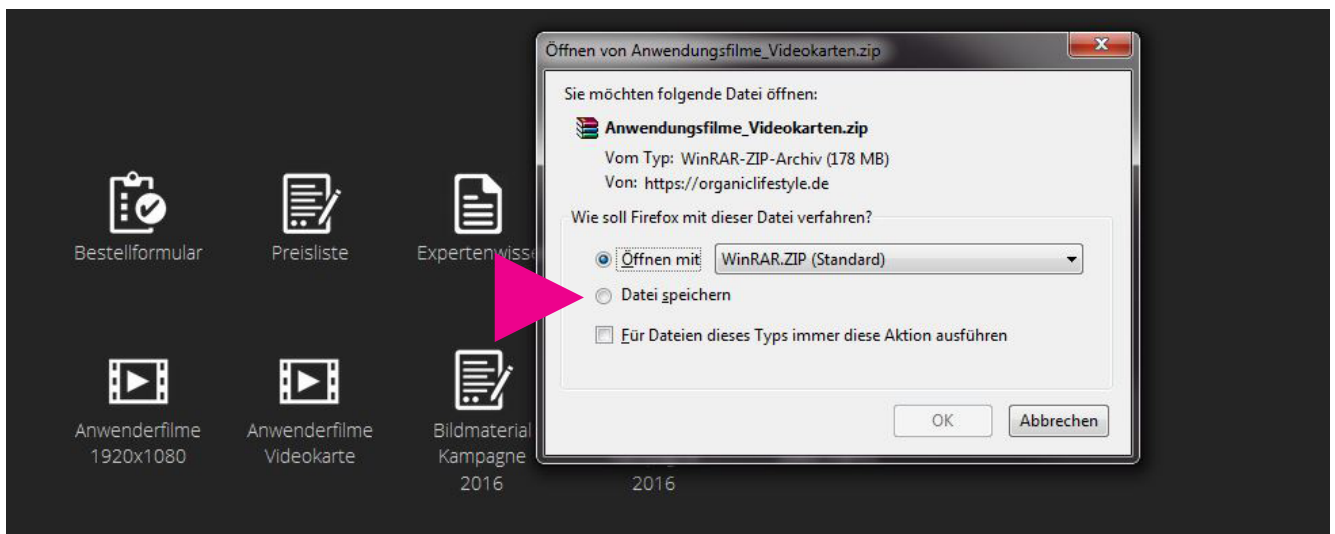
Bestellformular

Preisliste

Expertenwiss

Anwenderfilme 1920x1080

Anwenderfilme Videokarte

Bildmaterial Kampagne 2016

2016

Öffnen von Anwendungsfilme_Videokarten.zip

Sie möchten folgende Datei öffnen:

Anwendungsfilme_Videokarten.zip

Vom Typ: WinRAR-ZIP-Archiv (178 MB)

Von: https://organiclifestyle.de

Wie soll Firefox mit dieser Datei verfahren?

Öffnen mit WinRAR.ZIP (Standard)

Datei speichern

Für Dateien dieses Typs immer diese Aktion ausführen

OK

Abbrechen